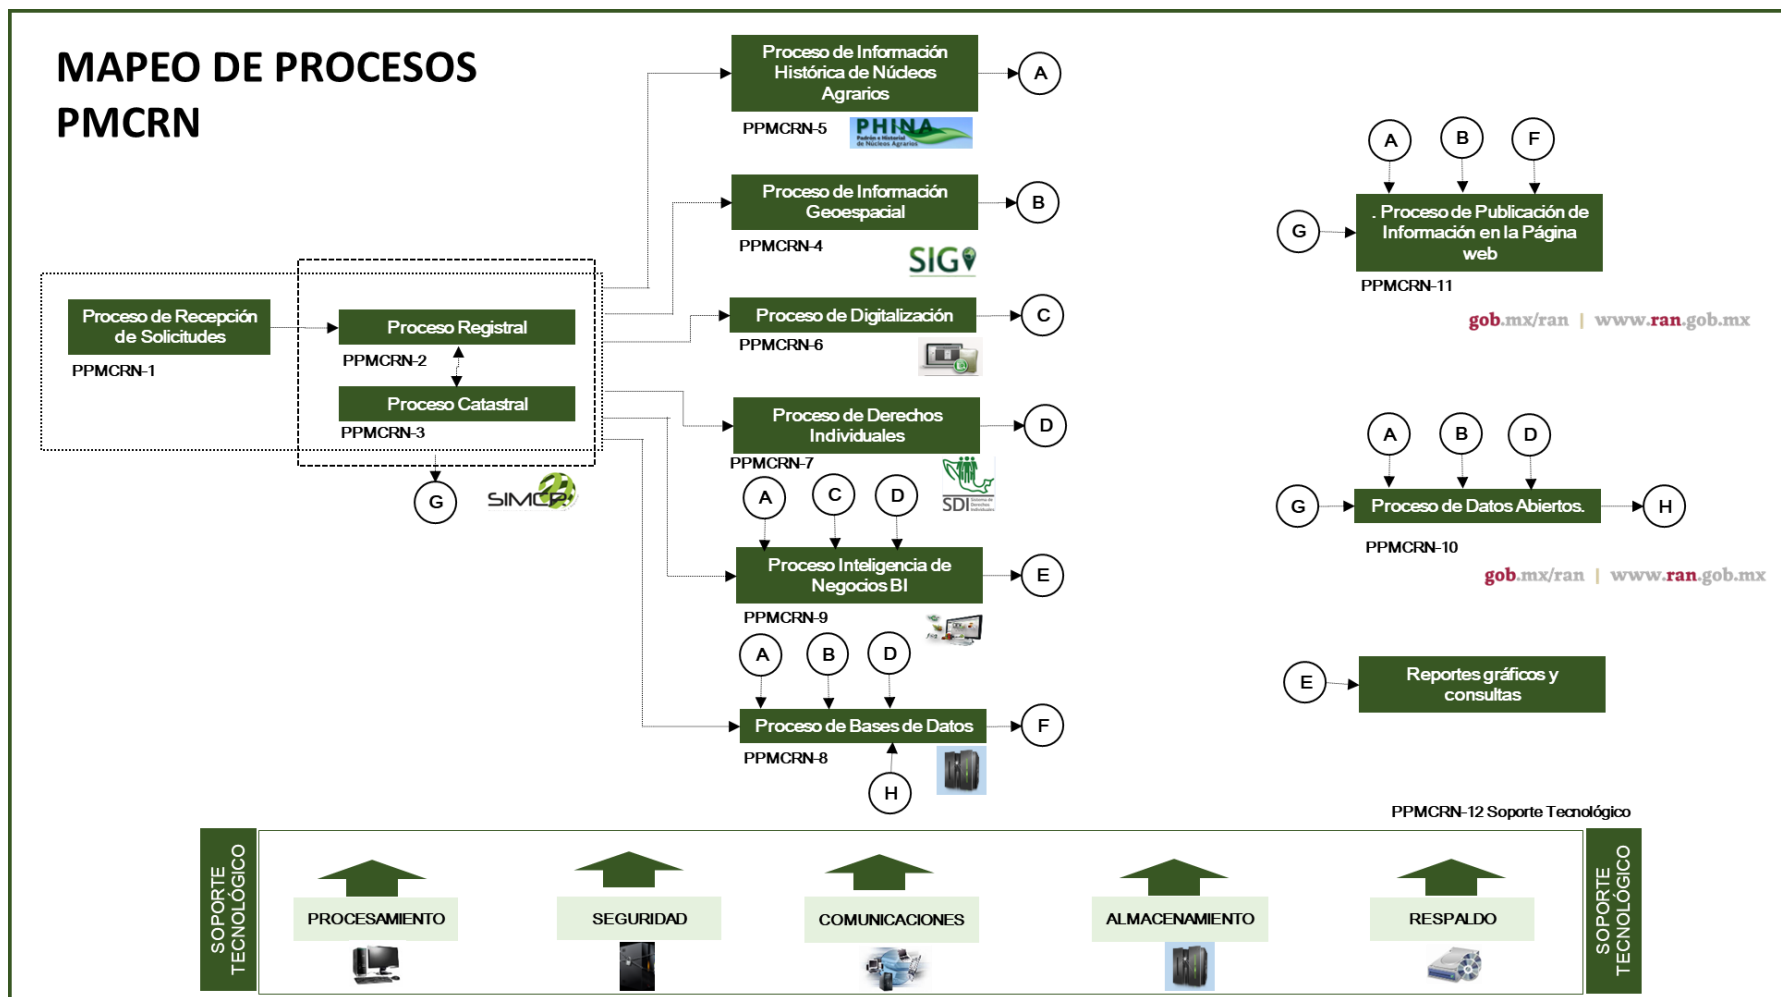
MAPEO DE PROCESOS PMCRN

Proceso de Recepción de Solicitudes
PPMCRN-1

Proceso Registral
PPMCRN-2

Proceso Catastral
PPMCRN-3

G

SIMCR

Proceso de Información Histórica de Núcleos Agrarios
A
PPMCRN-5
PHINA

Proceso de Información Geoespacial
B
PPMCRN-4
SIG

Proceso de Digitalización
C
PPMCRN-6

Proceso de Derechos Individuales
D
PPMCRN-7
SDI

A C D
Proceso Inteligencia de Negocios BI
E
PPMCRN-9

A B D
Proceso de Bases de Datos
F
PPMCRN-8
H

A B F
G
. Proceso de Publicación de Información en la Página web
PPMCRN-11
gob.mx/ran | www.ran.gob.mx

A B D
G
Proceso de Datos Abiertos.
H
PPMCRN-10
gob.mx/ran | www.ran.gob.mx

E
Reportes gráficos y consultas

PPMCRN-12 Soporte Tecnológico

SOPORTE TECNOLÓGICO
PROCESAMIENTO
SEGURIDAD
COMUNICACIONES
ALMACENAMIENTO
RESPALDO
SOPORTE TECNOLÓGICO